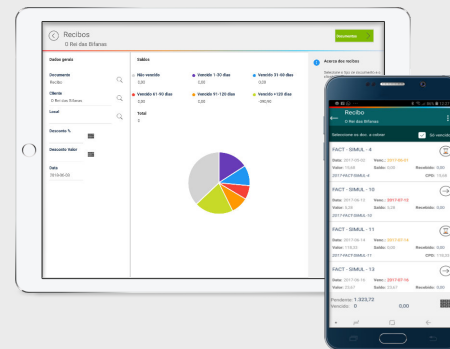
Recibos
O Rei das Bifanas

Documentos

Dados gerais

Documento
Recibo

Cliente
O Rei das Bifanas

Local

Desconto %

Desconto Valor

Data
2018-06-05

Saldos

Não vencido
0,00

Vencido 1-30 dias
0,00

Vencido 31-60 dias
0,00

Vencido 61-90 dias
0,00

Vencido 91-120 dias
0,00

Vencido +120 dias
-390,90

Total
0

Acerca dos recibos

Selecione o tipo de documento e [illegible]

Recibo
O Rei das Bifanas

Selecione os doc. a receber

Só vencidos

FACT - SIMUL - 4
Data: 2017-05-26 Venc.: 2017-05-31
Valor: 15,58 Saldo: 0,00 Recebido: 0,00
2017/FACT/SIMUL-4 CPG: 15,58

FACT - SIMUL - 10
Data: 2017-06-12 Venc.: 2017-07-12
Valor: 0,28 Saldo: 0,28 Recebido: 0,00
2017/FACT/SIMUL-10

FACT - SIMUL - 11
Data: 2017-06-14 Venc.: 2017-07-14
Valor: 0,00 Saldo: 0,00 Recebido: 0,00
2017/FACT/SIMUL-11 CPG: 115,33

FACT - SIMUL - 13
Data: 2017-06-16 Venc.: 2017-07-16
Valor: 23,67 Saldo: 0,00 Recebido: 0,00

Pendente: 1.323,72
Vencido: 0 0,00